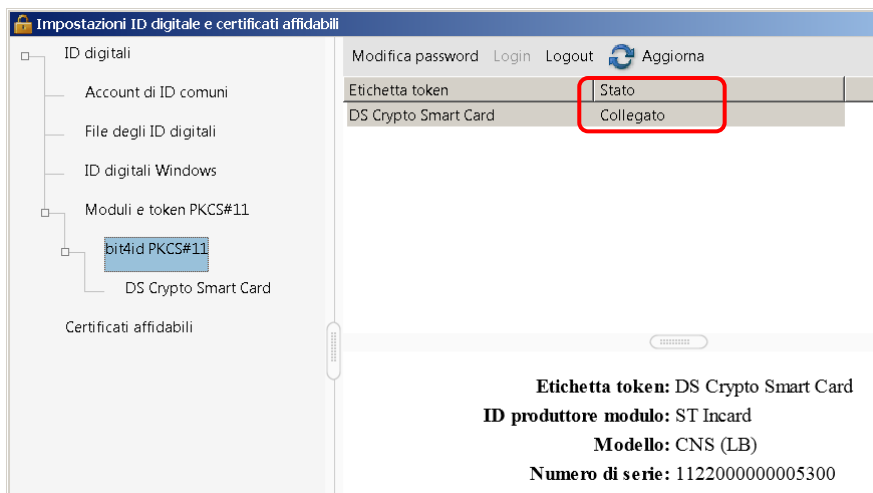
Impostazioni ID digitale e certificati affidabili

ID digitali

Account di ID comuni

File degli ID digitali

ID digitali Windows

Moduli e token PKCS#11

bit4id PKCS#11

DS Crypto Smart Card

Certificati affidabili

Modifica password Login Logout Aggiorna

| Etichetta token | Stato |
|---|---|
| DS Crypto Smart Card | Collegato |

Etichetta token: DS Crypto Smart Card
ID produttore modulo: ST Incard
Modello: CNS (LB)
Numero di serie: 1122000000005300